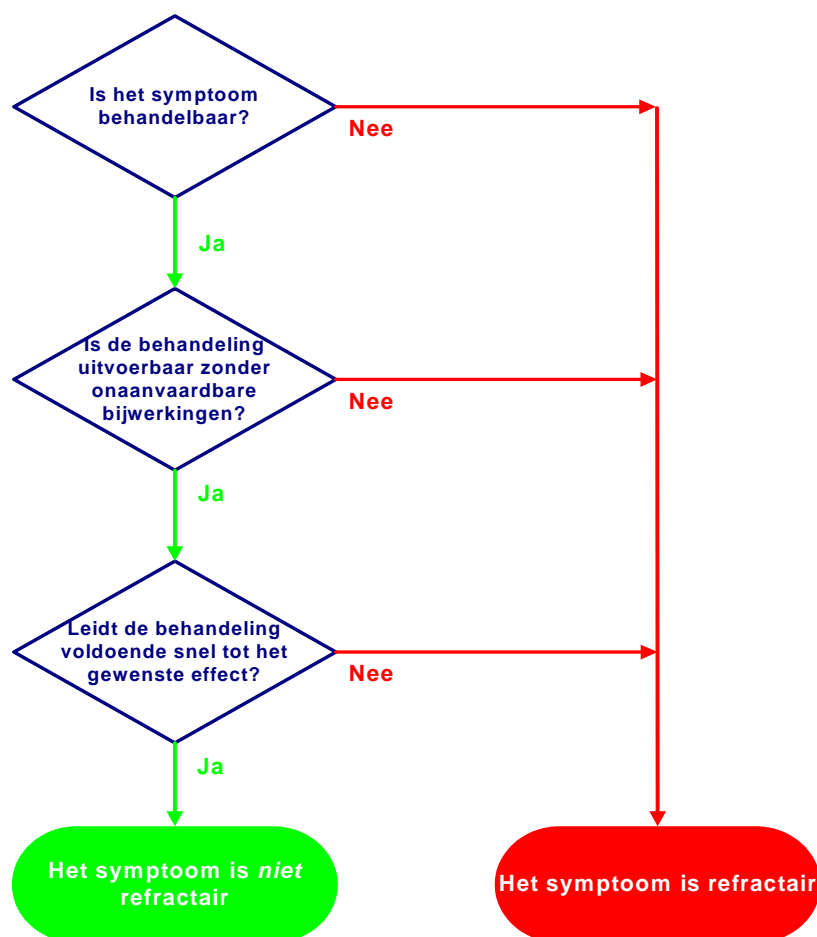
Is het symptoom behandelbaar?

Nee

Ja

Is de behandeling uitvoerbaar zonder onaanvaardbare bijwerkingen?

Nee

Ja

Leidt de behandeling voldoende snel tot het gewenste effect?

Nee

Ja

Het symptoom is *niet* refractair

Het symptoom is refractair